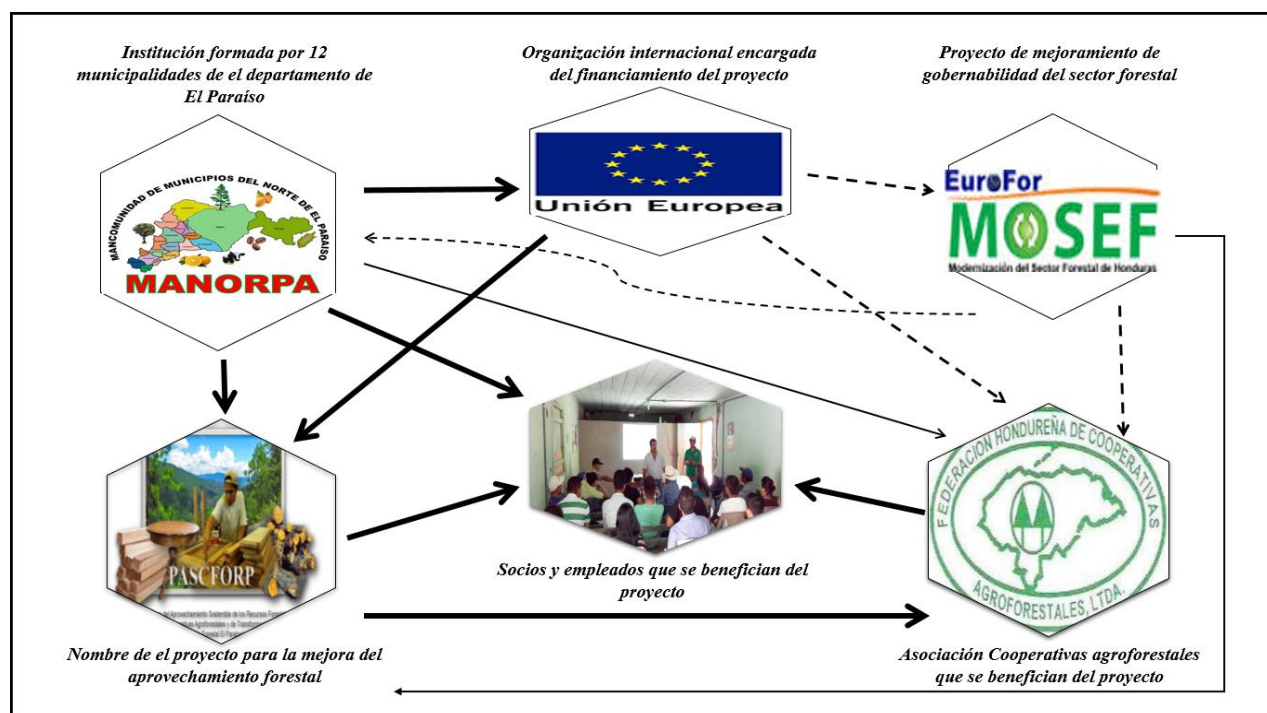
Institución formada por 12 municipalidades de el departamento de El Paraíso

Organización internacional encargada del financiamiento del proyecto

Proyecto de mejoramiento de gobernabilidad del sector forestal

MANCOMUNIDAD DE MUNICIPIOS DEL NORTE DE EL PARAISO

MANORPA

Unión Europea

EuroFor

MOSEF

Modernización del Sector Forestal de Honduras

PASCFORP

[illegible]

Socios y empleados que se benefician del proyecto

FEDERACION HONDUREÑA DE COOPERATIVAS AGROFORESTALES, LTDA.

Nombre de el proyecto para la mejora del aprovechamiento forestal

Asociación Cooperativas agroforestales que se benefician del proyecto